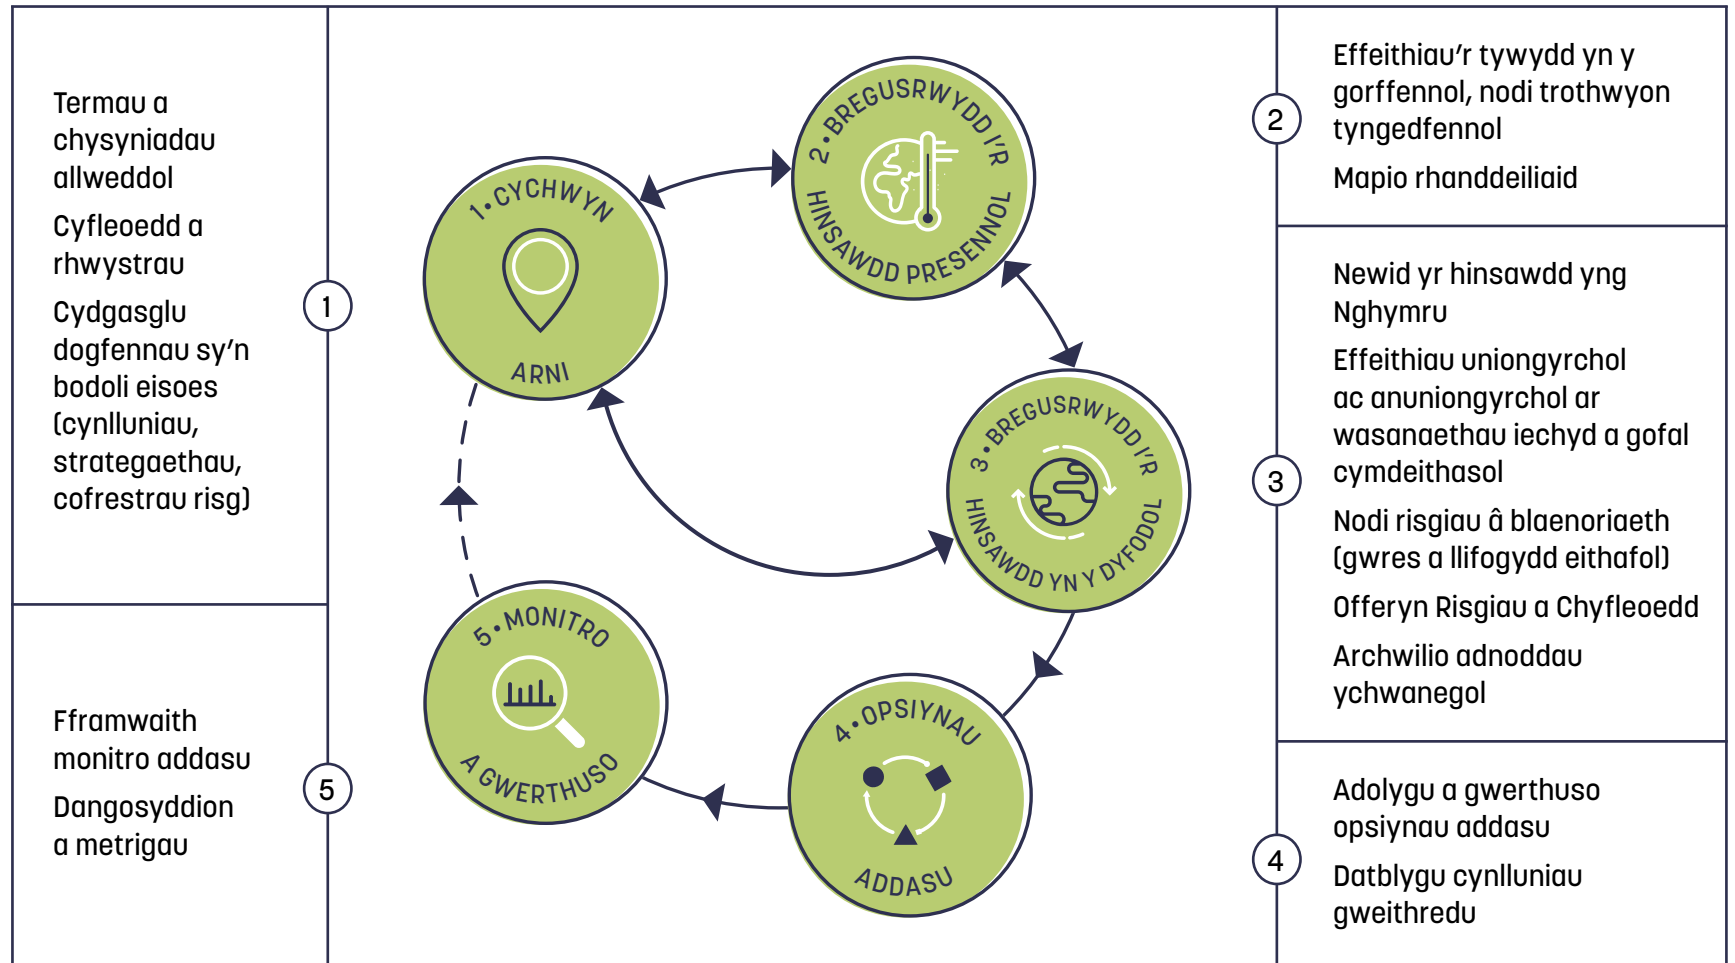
Termau a chysyniadau allweddol

Cyfleoedd a rhwystrau

Cydgasglu dogfennau sy'n bodoli eisoes (cynlluniau, strategaethau, cofrestrau risg)

1

Fframwaith monitro addasu

Dangosyddion a metrigau

5

1•CYCHWYN ARNI

2•BREGUSRWYDD I'R HINSAWDD PRESENNOL

3•BREGUSRWYDD I'R HINSAWDD YN Y DYFODOL

4•OPSIYNAU ADDASU

5•MONITRO A GWERTHUSO

2

Effeithiau'r tywydd yn y gorffennol, nodi trothwyon tyngedfennol

Mapio rhanddeiliaid

3

Newid yr hinsawdd yng Nghymru

Effeithiau uniongyrchol ac anuniongyrchol ar wasanaethau iechyd a gofal cymdeithasol

Nodi risgiau â blaenoriaeth (gwres a llifogydd eithafol)

Offeryn Risgiau a Chyfleoedd

Archwilio adnoddau ychwanegol

4

Adolygu a gwerthuso opsiynau addasu

Datblygu cynlluniau gweithredu